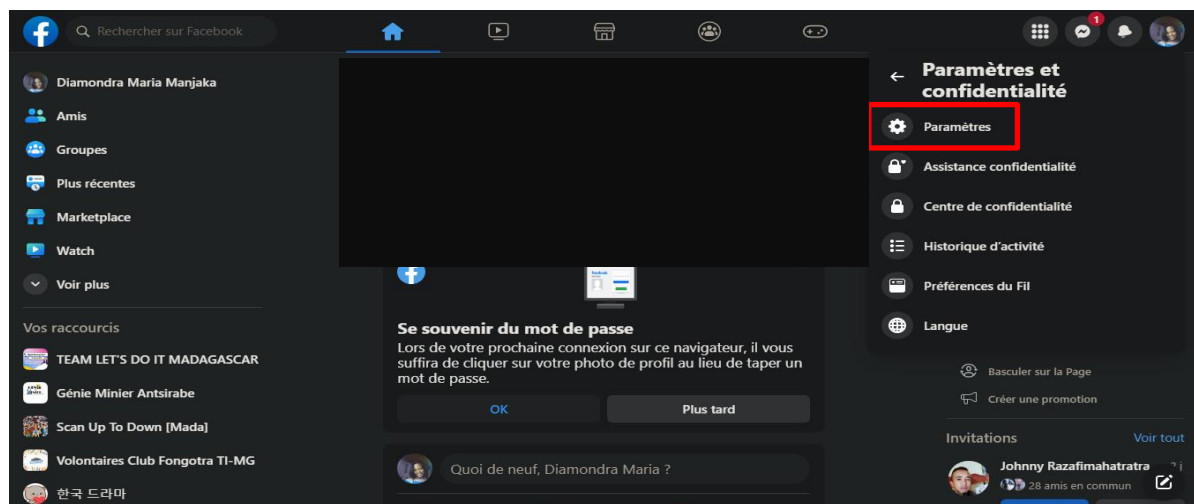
Rechercher sur Facebook

1

Diamondra Maria Manjaka

Amis

Groupes

Plus récentes

Marketplace

Watch

Voir plus

Vos raccourcis

TEAM LET'S DO IT MADAGASCAR

Génie Minier Antsirabe

Scan Up To Down [Mada]

Volontaires Club Fongotra TI-MG

한국 드라마

Se souvenir du mot de passe

Lors de votre prochaine connexion sur ce navigateur, il vous suffira de cliquer sur votre photo de profil au lieu de taper un mot de passe.

OK

Plus tard

Quoi de neuf, Diamondra Maria ?

Paramètres et confidentialité

Paramètres

Assistance confidentialité

Centre de confidentialité

Historique d'activité

Préférences du Fil

Langue

Basculer sur la Page

Créer une promotion

Invitations

Voir tout

Johnny Razafimahatratra

28 amis en commun